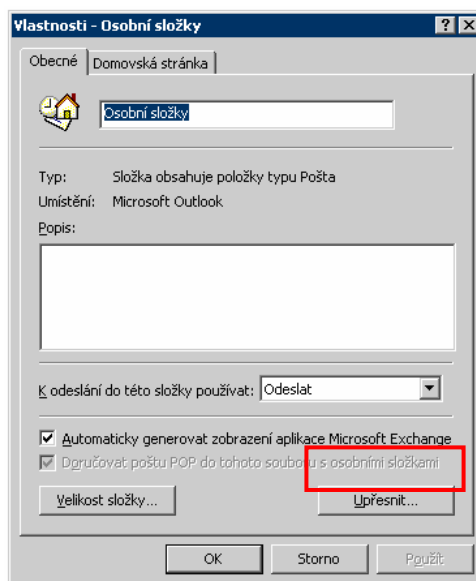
Vlastnosti - Osobní složky

?

X

Obecné

Domovská stránka

Osobní složky

Typ: Složka obsahuje položky typu Pošta

Umístění: Microsoft Outlook

Popis:

K odeslání do této složky používat: Odeslat

Automaticky generovat zobrazení aplikace Microsoft Exchange

Doručovat poštu POP do tohoto souboru s osobními složkami

Velikost složky...

Upřesnit...

OK

Storno

Použít